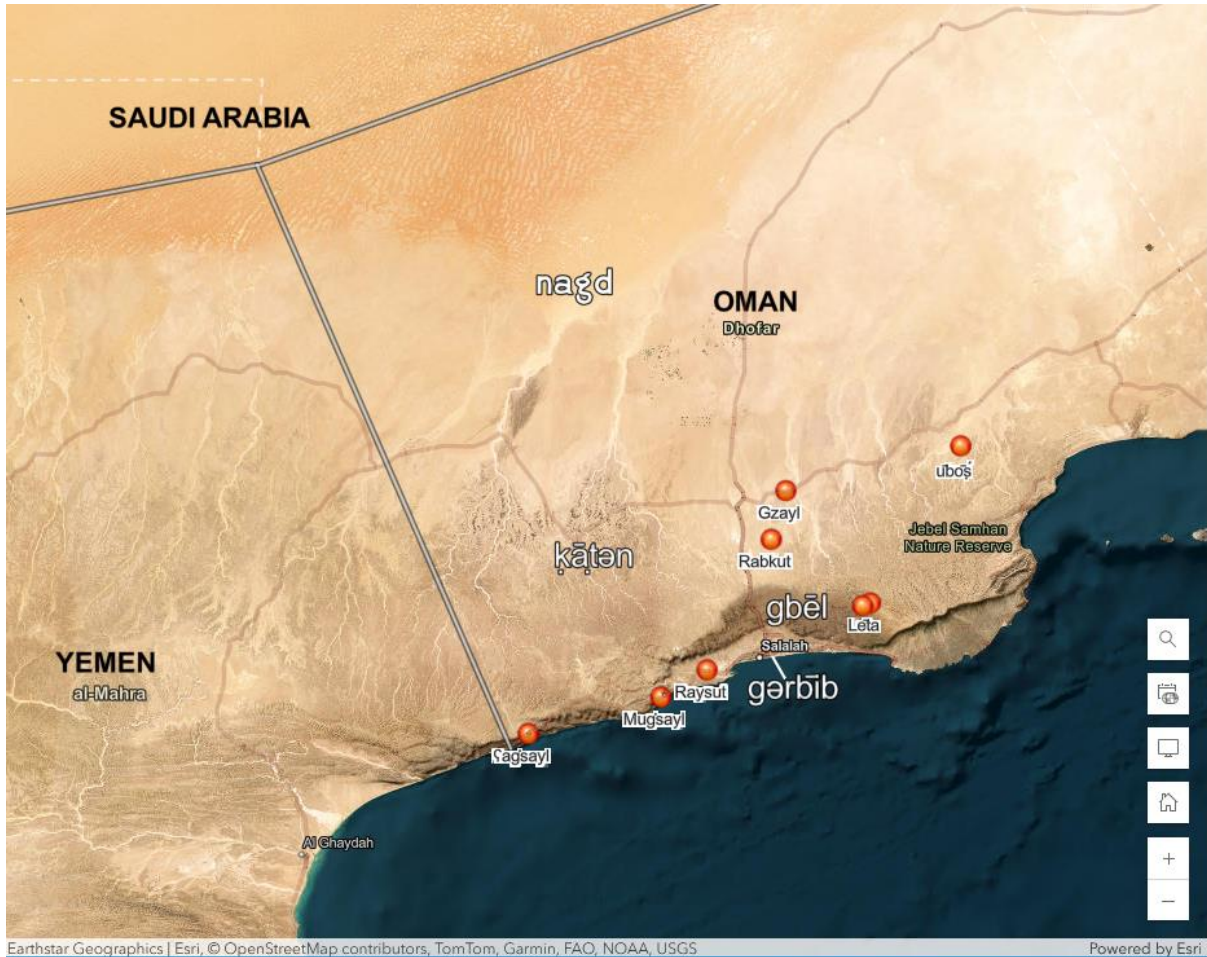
SAUDI ARABIA

nagd

OMAN
Dhofar

ubōṣ̌

Gzayl

Jebel Samhan Nature Reserve

Rabkut

ḳāṭən

gbēl

Leta

Salalah

YEMEN
al-Mahra

Raysut

gərbīb

Muġsayl

ʕaġsayl

Al Ghaydah

+

−

Earthstar Geographics | Esri, © OpenStreetMap contributors, TomTom, Garmin, FAO, NOAA, USGS

Powered by Esri